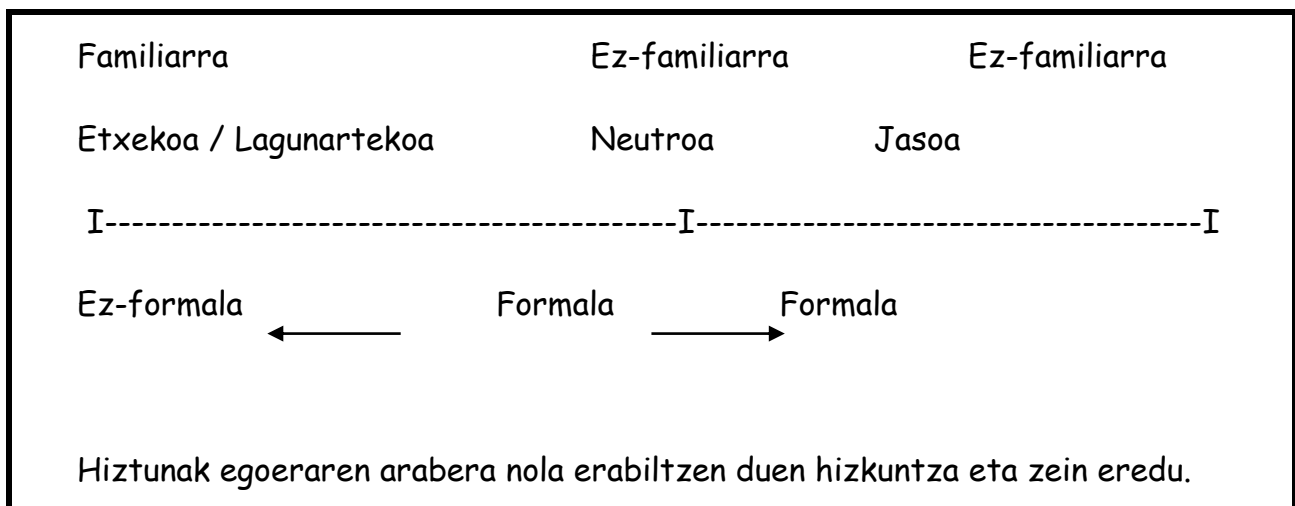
Familiarra Ez-familiarra Ez-familiarra

Etxekoa / Lagunartekoa Neutroa Jasoa

I------------------------------------------I-------------------------------------I

Ez-formala Formala Formala

Hiztunak egoeraren arabera nola erabiltzen duen hizkuntza eta zein eredu.